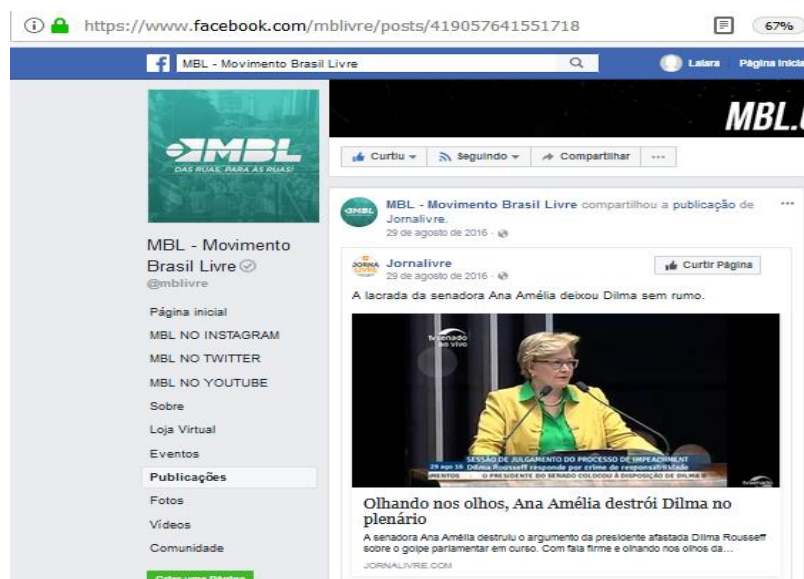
https://www.facebook.com/mblivre/posts/419057641551718

67%

MBL - Movimento Brasil Livre

Laiara Página Inicial

MBL

DAS RUAS, PARA AS RUAS!

MBL - Movimento Brasil Livre

@mblivre

Página inicial

MBL NO INSTAGRAM

MBL NO TWITTER

MBL NO YOUTUBE

Sobre

Loja Virtual

Eventos

Publicações

Fotos

Vídeos

Comunidade

Curtiu

Seguindo

Compartilhar

MBL - Movimento Brasil Livre compartilhou a publicação de Jornalivre.

29 de agosto de 2016

Jornalivre

29 de agosto de 2016

Curtir Página

A lacrada da senadora Ana Amélia deixou Dilma sem rumo.

tv senado ao vivo

SESSÃO DE JULGAMENTO DO PROCESSO DE IMPEACHMENT

29 ago 16 Dilma Rousseff responde por crime de responsabilidade

O PRESIDENTE DO SENADO COLOCOU À DISPOSIÇÃO DE DILMA

Olhando nos olhos, Ana Amélia destrói Dilma no plenário

A senadora Ana Amélia destruiu o argumento da presidente afastada Dilma Rousseff sobre o golpe parlamentar em curso. Com fala firme e olhando nos olhos da...

JORNALIVRE.COM